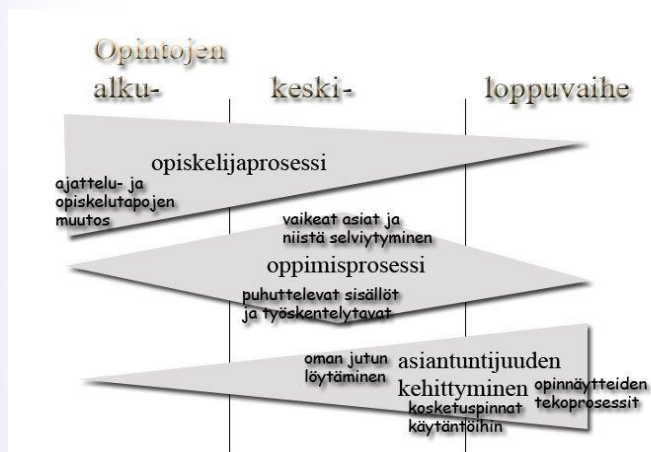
Opintojen
alku- keski- loppuvaihe

opiskelijaprosessi
ajattelu- ja opiskelutapojen muutos

vaikeat asiat ja niistä selviytyminen
oppimisprosessi
puhuttelevat sisällöt ja työskentelytavat

oman jutun löytäminen
asiantuntijuuden kehittyminen
opinnäytteiden tekoprosessit
kosketuspinnat käytäntöihin